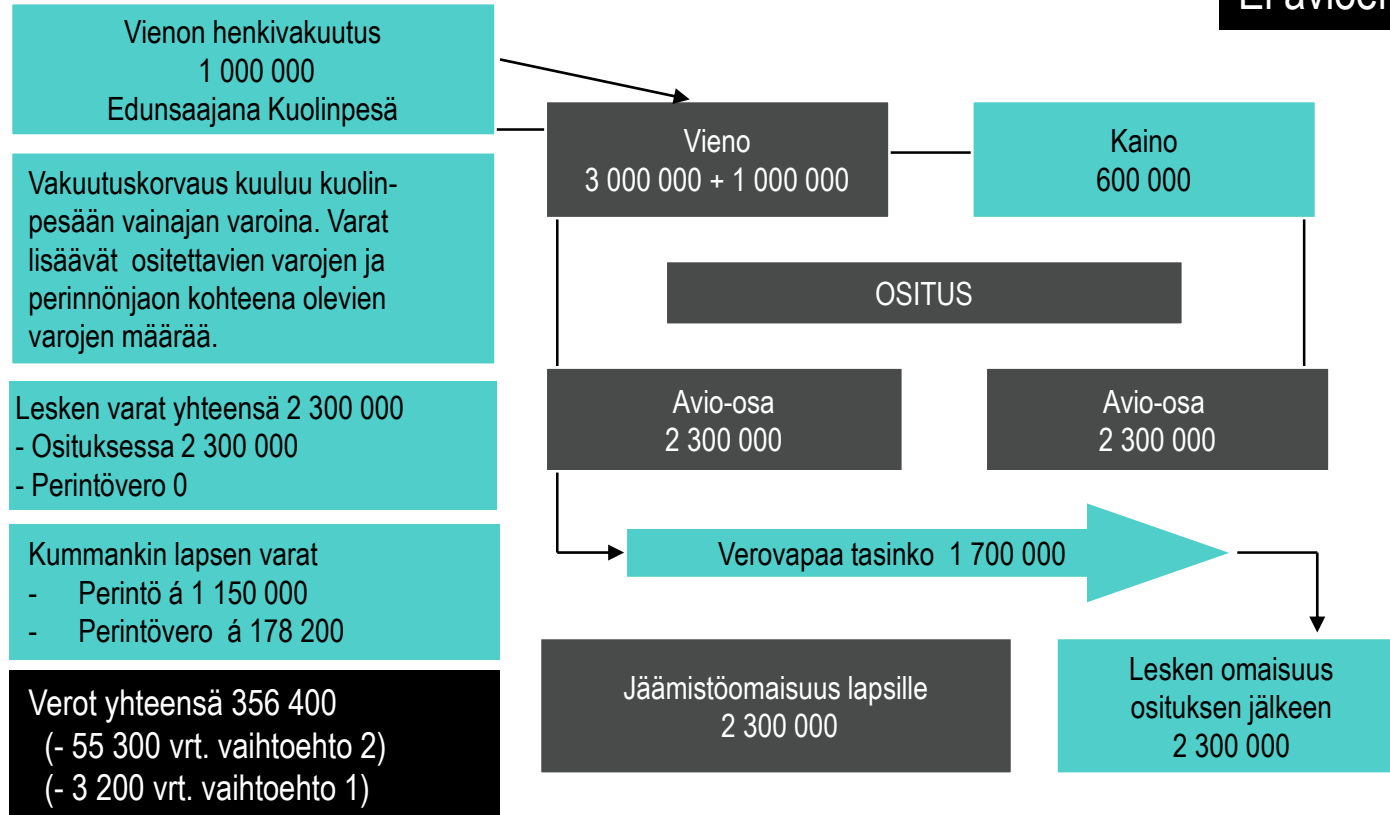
Ei avioeh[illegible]

Vienon henkivakuutus
1 000 000
Edunsaajana Kuolinpesä

Vakuutuskorvaus kuuluu kuolinpesään vainajan varoina. Varat lisäävät ositettavien varojen ja perinnönjaon kohteena olevien varojen määrää.

Lesken varat yhteensä 2 300 000
- Osituksessa 2 300 000
- Perintövero 0

Kummankin lapsen varat
- Perintö á 1 150 000
- Perintövero á 178 200

Verot yhteensä 356 400
(- 55 300 vrt. vaihtoehto 2)
(- 3 200 vrt. vaihtoehto 1)

Vieno
3 000 000 + 1 000 000

Kaino
600 000

OSITUS

Avio-osa
2 300 000

Avio-osa
2 300 000

Verovapaa tasinko 1 700 000

Jäämistöomaisuus lapsille
2 300 000

Lesken omaisuus osituksen jälkeen
2 300 000